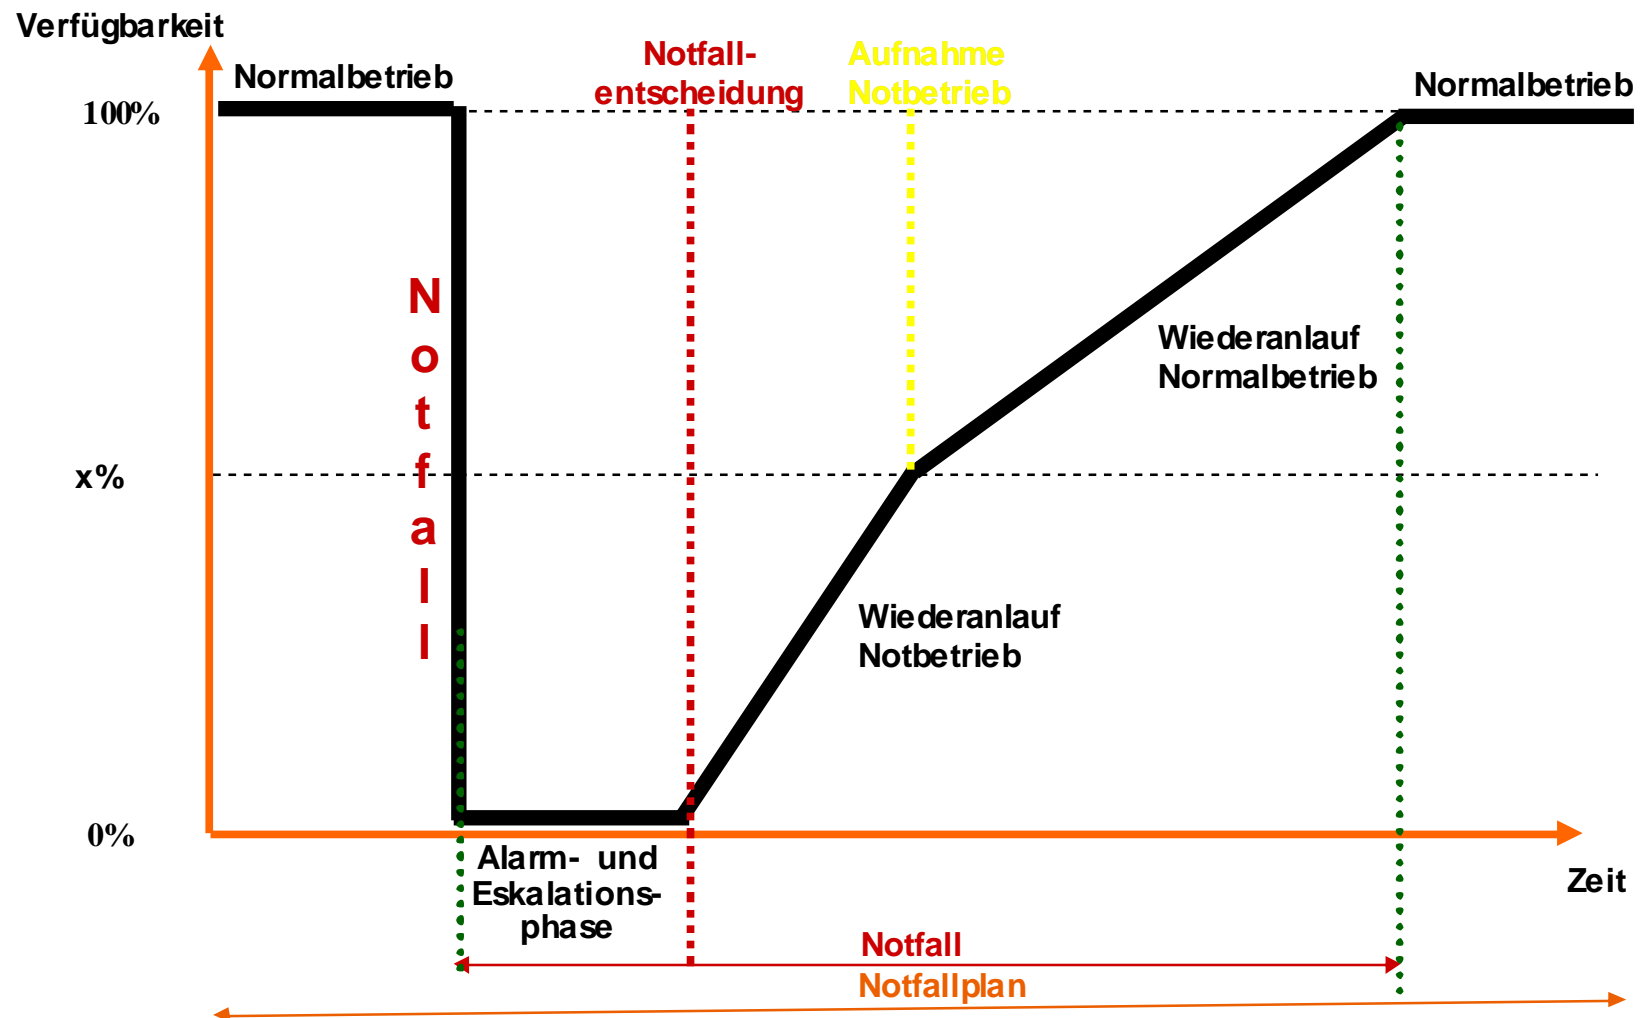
Verfügbarkeit

Normalbetrieb

100%

Notfall-
entscheidung

Aufnahme
Notbetrieb

Normalbetrieb

N
o
t
f
a
l
l

Wiederanlauf
Normalbetrieb

x%

Wiederanlauf
Notbetrieb

0%

Alarm- und
Eskalations-
phase

Zeit

Notfall

Notfallplan